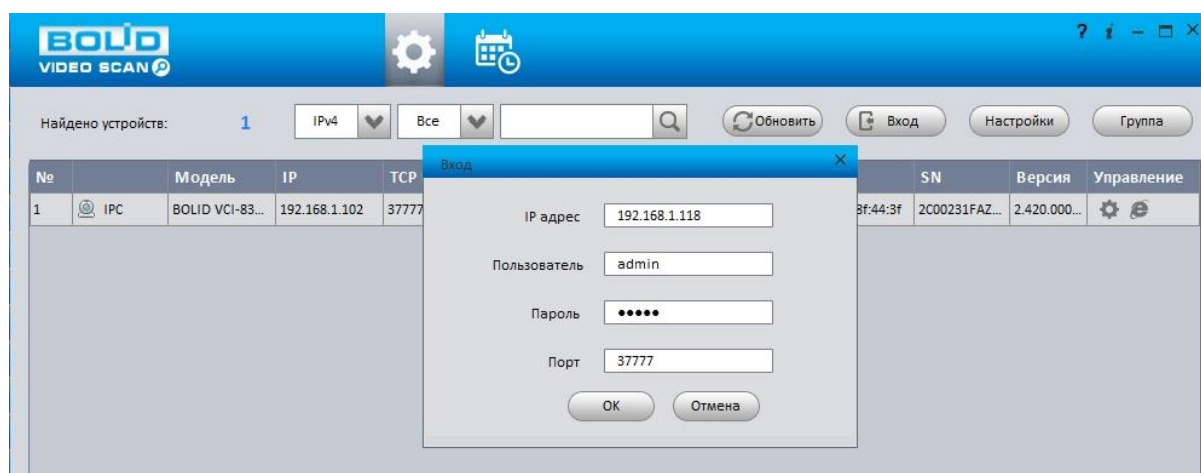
BOLID VIDEO SCAN

? i – □ ×

Найдено устройств: 1 IPv4 Все Обновить Вход Настройки Группа

| № | | Модель | IP | TCP | | SN | Версия | Управление |
|---|---|---|---|---|---|---|---|---|
| 1 | IPC | BOLID VCI-83... | 192.168.1.102 | 37777 | 3f:44:3f | 2C00231FAZ... | 2.420.000... | |

Вход

IP адрес 192.168.1.118

Пользователь admin

Пароль •••••

Порт 37777

OK Отмена